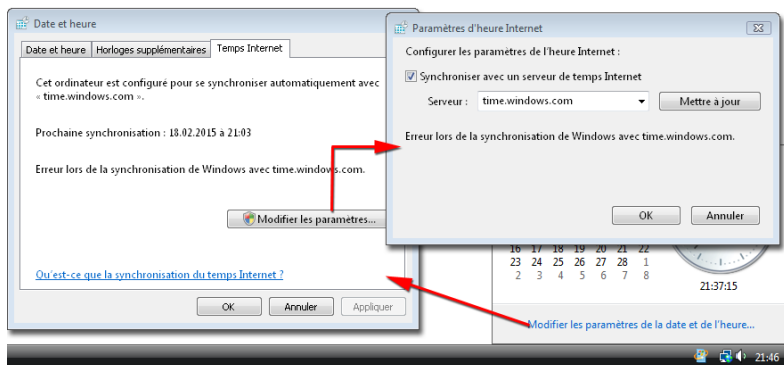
Date et heure

Date et heure | Horloges supplémentaires | Temps Internet

Cet ordinateur est configuré pour se synchroniser automatiquement avec « time.windows.com ».

Prochaine synchronisation : 18.02.2015 à 21:03

Erreur lors de la synchronisation de Windows avec time.windows.com.

Modifier les paramètres...

Qu'est-ce que la synchronisation du temps Internet ?

OK | Annuler | Appliquer

Paramètres d'heure Internet

Configurer les paramètres de l'heure Internet :

Synchroniser avec un serveur de temps Internet

Serveur : time.windows.com

Mettre à jour

Erreur lors de la synchronisation de Windows avec time.windows.com.

OK | Annuler

| 16 | 17 | 18 | 19 | 20 | 21 | 22 |
|---|---|---|---|---|---|---|
| 23 | 24 | 25 | 26 | 27 | 28 | 1 |
| 2 | 3 | 4 | 5 | 6 | 7 | 8 |

21:37:15

Modifier les paramètres de la date et de l'heure...

21:46